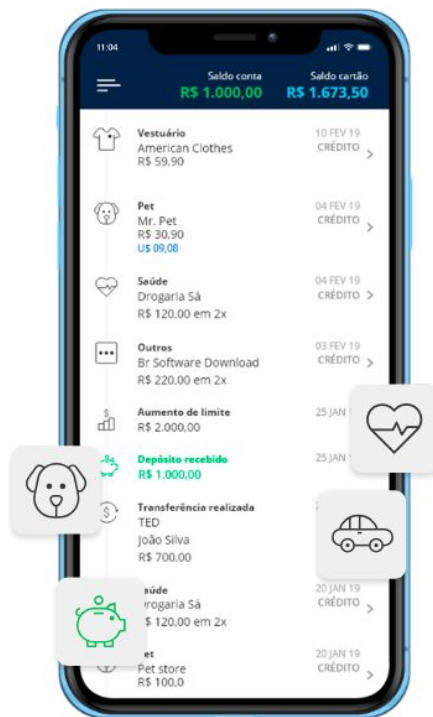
11:04

Saldo conta
R$ 1.000,00

Saldo cartão
R$ 1.673,50

Vestuário
American Clothes
R$ 59,90
10 FEV 19
CRÉDITO

Pet
Mr. Pet
R$ 30,90
U$ 09,08
04 FEV 19
CRÉDITO

Saúde
Drogaria Sá
R$ 120,00 em 2x
04 FEV 19
CRÉDITO

Outros
Br Software Download
R$ 220,00 em 2x
03 FEV 19
CRÉDITO

Aumento de limite
R$ 2.000,00
25 JAN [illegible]

Depósito recebido
R$ 1.000,00
25 JAN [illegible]

Transferência realizada
TED
João Silva
R$ 700,00

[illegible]aúde
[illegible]rogaria Sá
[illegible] 120,00 em 2x
20 JAN 19
CRÉDITO

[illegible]et
Pet store
R$ 100,0
20 JAN 19
CRÉDITO